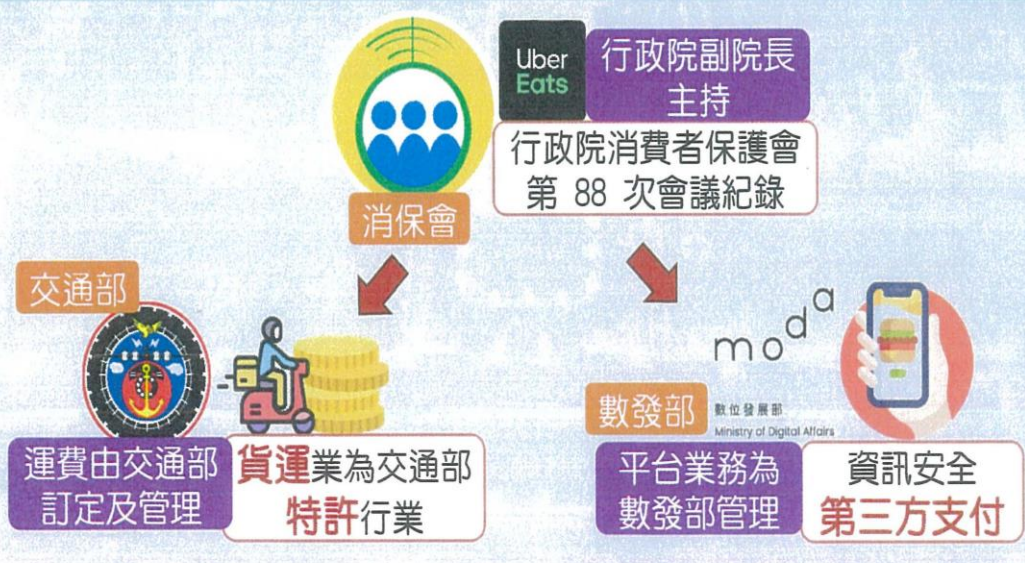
Uber Eats

行政院副院長主持

行政院消費者保護會
第 88 次會議紀錄

消保會

交通部

運費由交通部訂定及管理

貨運業為交通部特許行業

moda

數發部

數位發展部
Ministry of Digital Affairs

平台業務為數發部管理

資訊安全
第三方支付